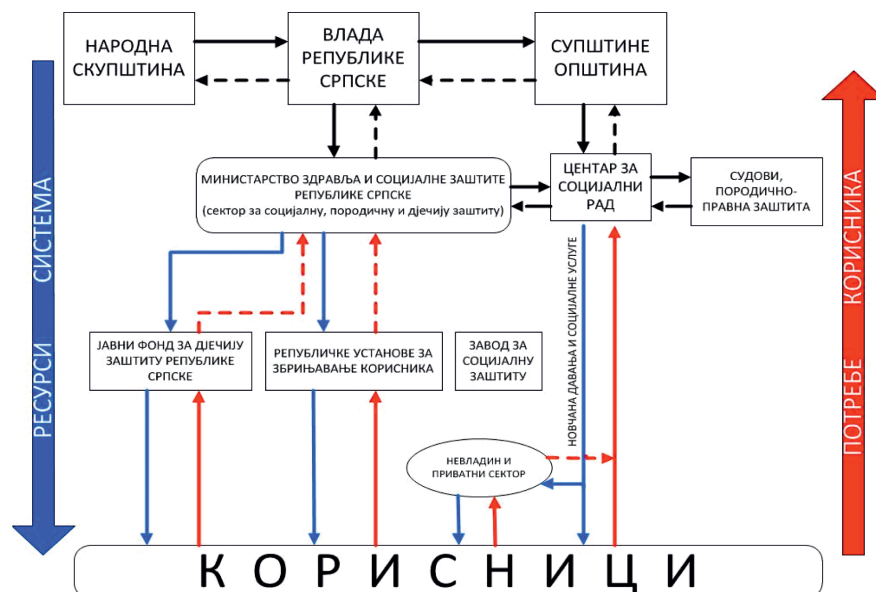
НАРОДНА СКУПШТИНА

ВЛАДА РЕПУБЛИКЕ СРПСКЕ

СУПШТИНЕ ОПШТИНА

РЕСУРСИ СИСТЕМА

ПОТРЕБЕ КОРИСНИКА

МИНИСТАРСТВО ЗДРАВЉА И СОЦИЈАЛНЕ ЗАШТИТЕ РЕПУБЛИКЕ СРПСКЕ (сектор за социјалну, породичну и дјечију заштиту)

ЦЕНТАР ЗА СОЦИЈАЛНИ РАД

СУДОВИ, ПОРОДИЧНО-ПРАВНА ЗАШТИТА

НОВЧАНА ДАВАЊА И СОЦИЈАЛНЕ УСЛУГЕ

ЈАВНИ ФОНД ЗА ДЈЕЧИЈУ ЗАШТИТУ РЕПУБЛИКЕ СРПСКЕ

РЕПУБЛИЧКЕ УСТАНОВЕ ЗА ЗБРИЊАВАЊЕ КОРИСНИКА

ЗАВОД ЗА СОЦИЈАЛНУ ЗАШТИТУ

НЕВЛАДИН И ПРИВАТНИ СЕКТОР

К О Р И С Н И Ц И